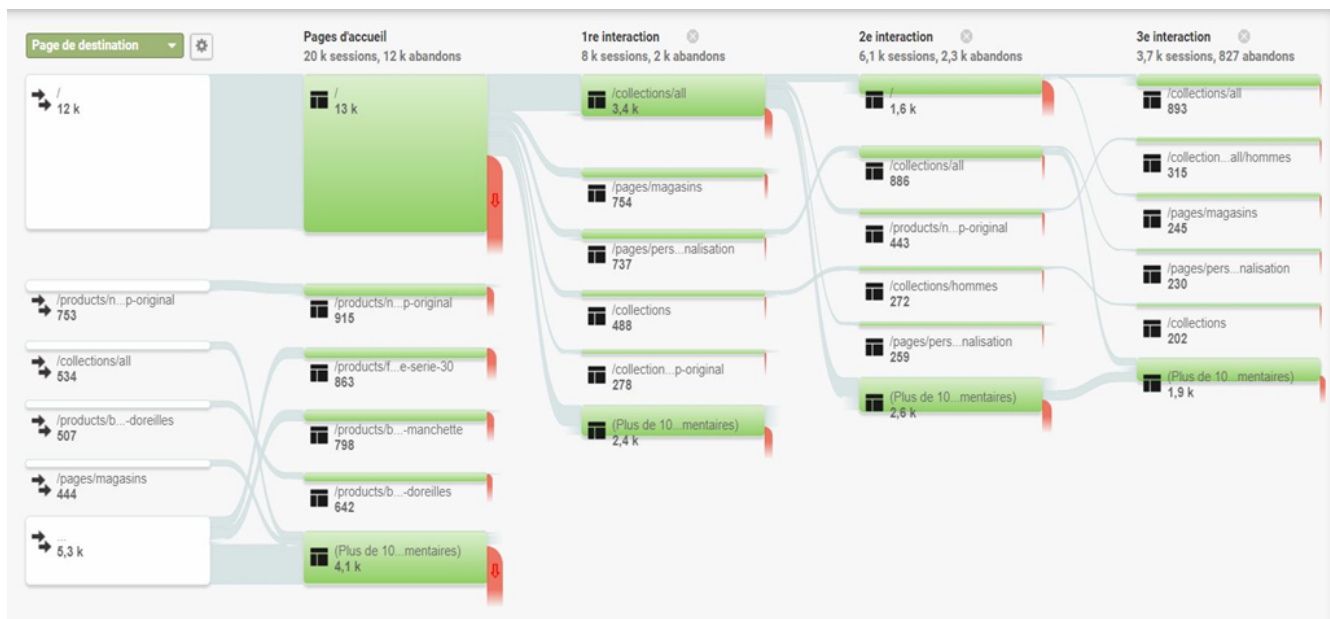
Page de destination

Pages d'accueil
20 k sessions, 12 k abandons

1re interaction
8 k sessions, 2 k abandons

2e interaction
6,1 k sessions, 2,3 k abandons

3e interaction
3,7 k sessions, 827 abandons

/
12 k

/products/n...p-original
753

/collections/all
534

/products/b...-doreilles
507

/pages/magasins
444

...
5,3 k

/
13 k

/products/n...p-original
915

/products/f...e-serie-30
863

/products/b...-manchette
798

/products/b...-doreilles
642

(Plus de 10...mentaires)
4,1 k

/collections/all
3,4 k

/pages/magasins
754

/pages/pers...nalisation
737

/collections
488

/collection...p-original
278

(Plus de 10...mentaires)
2,4 k

/
1,6 k

/collections/all
886

/products/n...p-original
443

/collections/hommes
272

/pages/pers...nalisation
259

(Plus de 10...mentaires)
2,6 k

/collections/all
893

/collection...all/hommes
315

/pages/magasins
245

/pages/pers...nalisation
230

/collections
202

(Plus de 10...mentaires)
1,9 k